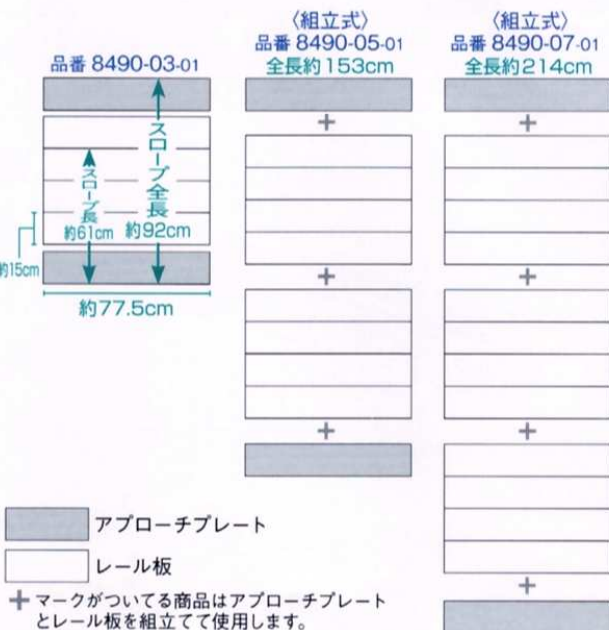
品番 8490-03-01

スロープ全長
約92cm

スロープ長
約61cm

約15cm

約77.5cm

〈組立式〉
品番 8490-05-01
全長約153cm

+

+

+

〈組立式〉
品番 8490-07-01
全長約214cm

+

+

+

+

アプローチプレート

レール板

+ マークがついてる商品はアプローチプレートとレール板を組立てて使用します。